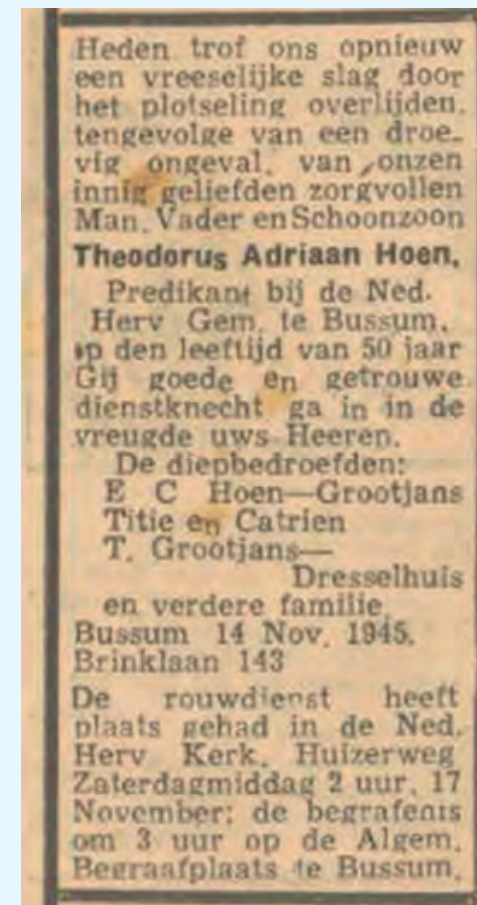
Heden trof ons opnieuw een vreeselijke slag door het plotseling overlijden, tengevolge van een droevig ongeval, van onzen innig geliefden zorgvollen Man, Vader en Schoonzoon

Theodorus Adriaan Hoen,

Predikant bij de Ned. Herv Gem. te Bussum, op den leeftijd van 50 jaar
Gij goede en getrouwe dienstknecht ga in in de vreugde uws Heeren.

De diepbedroefden:
E C Hoen—Grootjans
Titie en Catrien
T. Grootjans—Dresselhuis
en verdere familie.

Bussum 14 Nov. 1945.
Brinklaan 143

De rouwdienst heeft plaats gehad in de Ned. Herv Kerk, Huizerweg Zaterdagmiddag 2 uur, 17 November; de begrafenis om 3 uur op de Algem. Begraafplaats te Bussum.